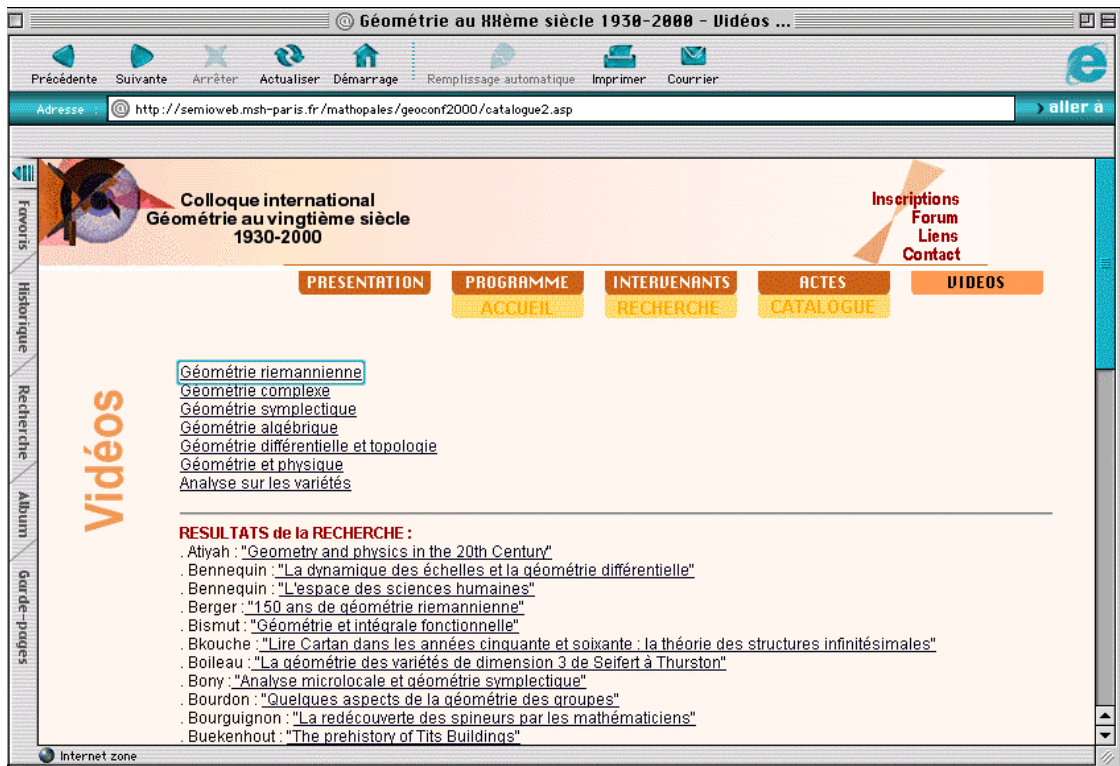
@ Géométrie au XXème siècle 1930-2000 - Vidéos ...

Précédente Suivante Arrêter Actualiser Démarrage Remplissage automatique Imprimer Courrier

Adresse : http://semioweb.msh-paris.fr/mathopales/geoconf2000/catalogue2.asp

aller à

Favoris Historique Recherche Album Garde-pages

Colloque international
Géométrie au vingtième siècle
1930-2000

Inscriptions
Forum
Liens
Contact

PRESENTATION PROGRAMME INTERVENANTS ACTES VIDEOS
ACCUEIL RECHERCHE CATALOGUE

Vidéos

Géométrie riemannienne
Géométrie complexe
Géométrie symplectique
Géométrie algébrique
Géométrie différentielle et topologie
Géométrie et physique
Analyse sur les variétés

RESULTATS de la RECHERCHE :
. Atiyah : "Geometry and physics in the 20th Century"
. Bennequin : "La dynamique des échelles et la géométrie différentielle"
. Bennequin : "L'espace des sciences humaines"
. Berger : "150 ans de géométrie riemannienne"
. Bismut : "Géométrie et intégrale fonctionnelle"
. Bkouche : "Lire Cartan dans les années cinquante et soixante : la théorie des structures infinitésimales"
. Boileau : "La géométrie des variétés de dimension 3 de Seifert à Thurston"
. Bony : "Analyse microlocale et géométrie symplectique"
. Bourdon : "Quelques aspects de la géométrie des groupes"
. Bourguignon : "La redécouverte des spineurs par les mathématiciens"
. Buekenhout : "The prehistory of Tits Buildings"

Internet zone